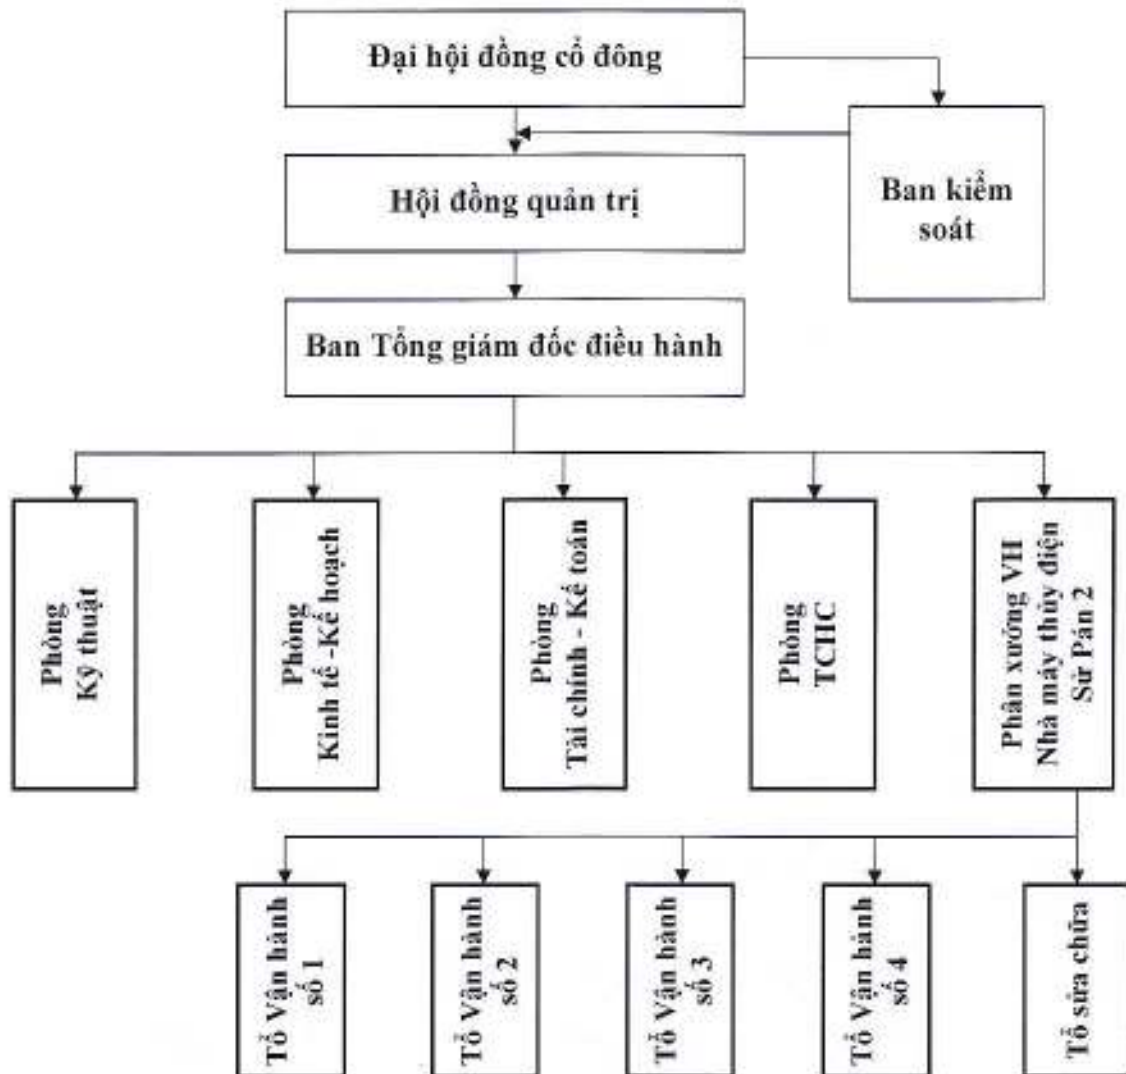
Đại hội đồng cổ đông

Ban kiểm soát

Hội đồng quản trị

Ban Tổng giám đốc điều hành

Phòng Kỹ thuật

Phòng Kinh tế -Kế hoạch

Phòng Tài chính - Kế toán

Phòng TCHC

Phân xưởng VH Nhà máy thủy điện Sử Pán 2

Tổ Vận hành số 1

Tổ Vận hành số 2

Tổ Vận hành số 3

Tổ Vận hành số 4

Tổ sửa chữa